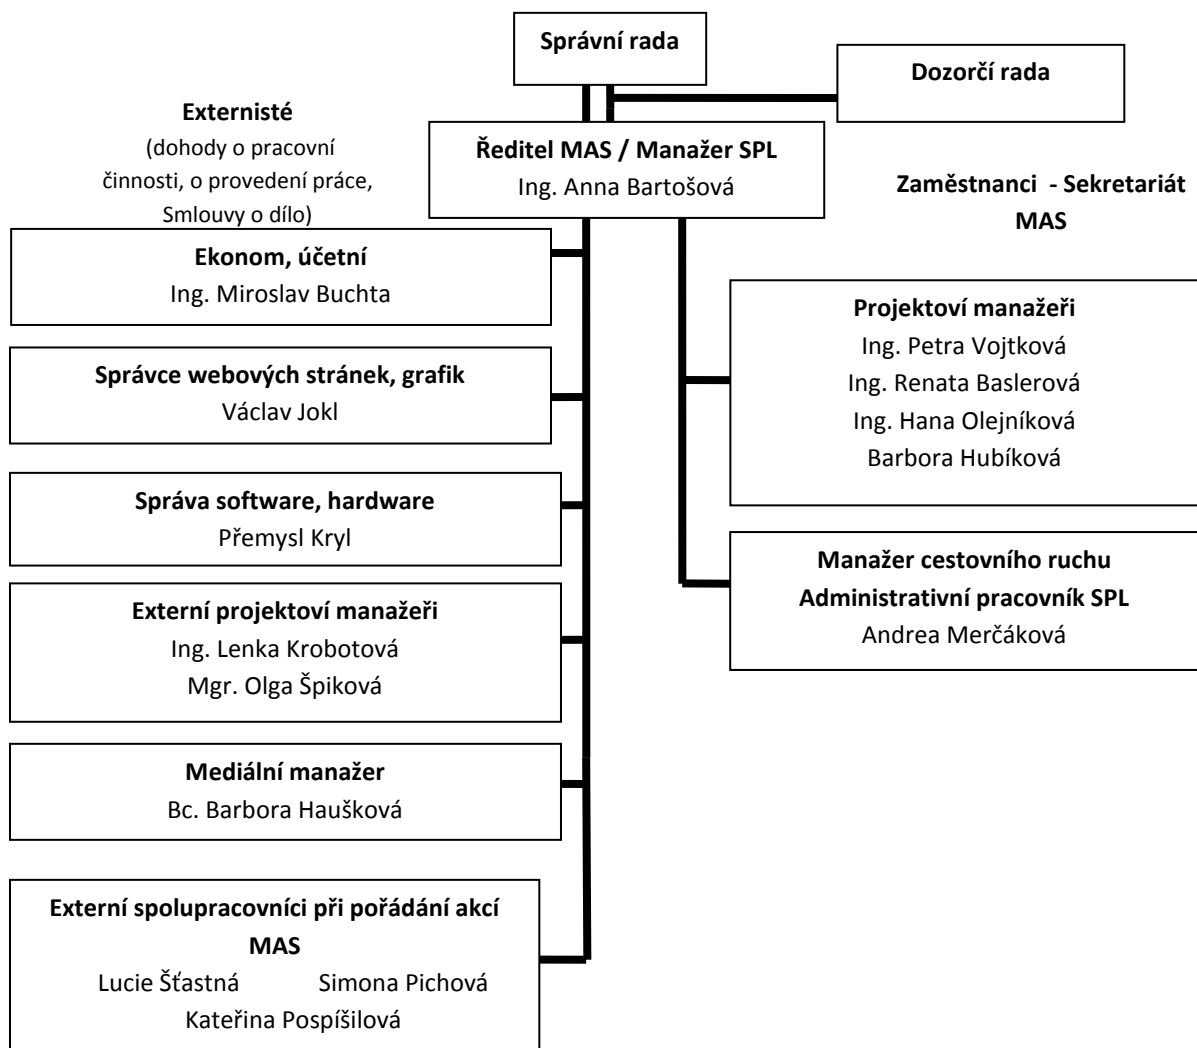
Správní rada

Dozorčí rada

Externisté
(dohody o pracovní činnosti, o provedení práce, Smlouvy o dílo)

Ředitel MAS / Manažer SPL
Ing. Anna Bartošová

Zaměstnanci - Sekretariát MAS

Ekonom, účetní
Ing. Miroslav Buchta

Projektoví manažeři
Ing. Petra Vojtková
Ing. Renata Baslerová
Ing. Hana Olejníková
Barbora Hubíková

Správce webových stránek, grafik
Václav Jokl

Správa software, hardware
Přemysl Kryl

Manažer cestovního ruchu
Administrativní pracovník SPL
Andrea Merčáková

Externí projektoví manažeři
Ing. Lenka Krobotová
Mgr. Olga Špiková

Mediální manažer
Bc. Barbora Haušková

Externí spolupracovníci při pořádání akcí MAS
Lucie Šťastná Simona Pichová
Kateřina Pospíšilová